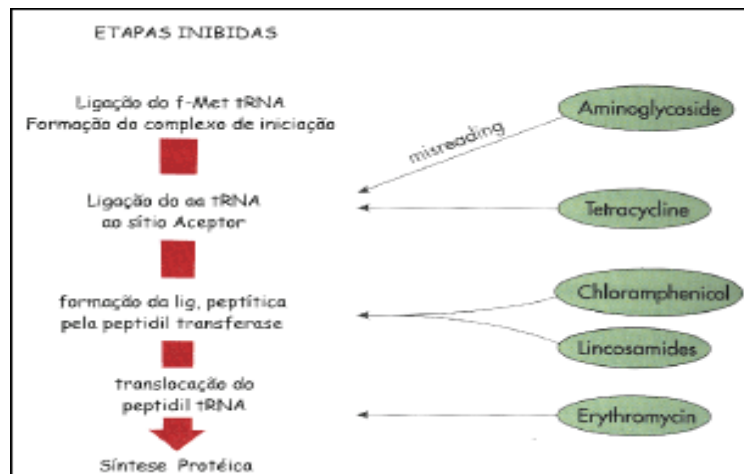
ETAPAS INIBIDAS

Ligação do f-Met tRNA
Formação do complexo de iniciação

Ligação do aa tRNA
ao sítio Aceptor

formação da lig. peptítica
pela peptidil transferase

translocação do
peptidil tRNA

Síntese Protéica

Aminoglycoside

misreading

Tetracycline

Chloramphenicol

Lincosamides

Erythromycin